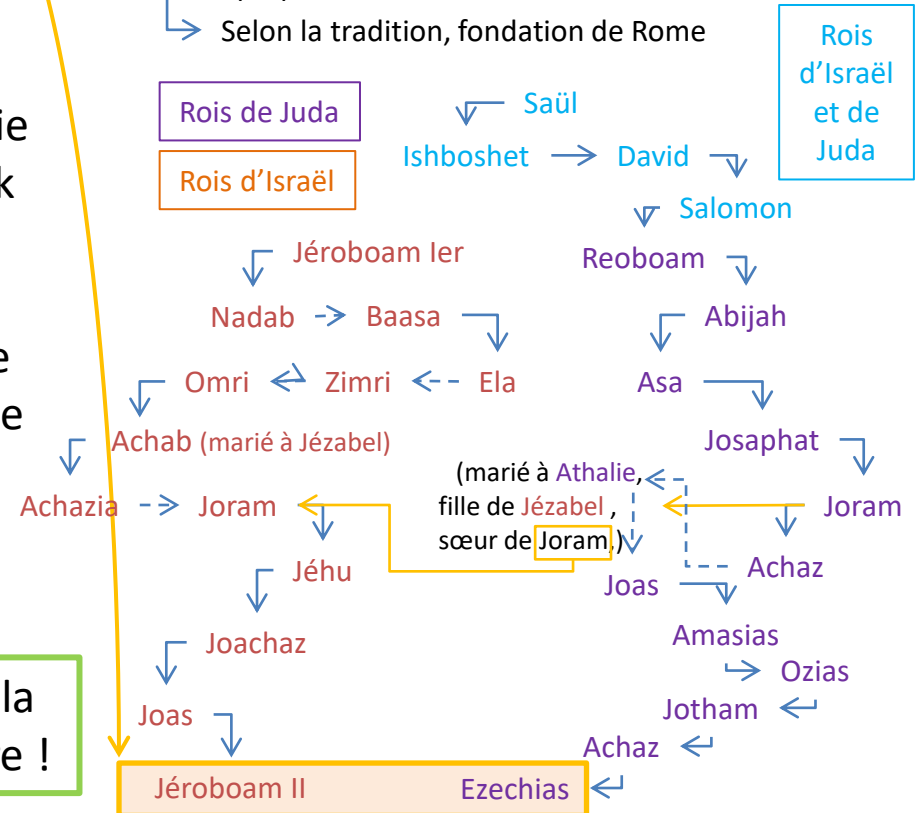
Selon la tradition, fondation de Rome

Rois d'Israël et de Juda

Rois de Juda

Rois d'Israël

ie
k

e
e

la
e !

Saül
Ishboshet
David
Salomon
Jéroboam Ier
Reoboam
Nadab
Baasa
Abijah
Omri
Zimri
Ela
Asa
Achab (marié à Jézabel)
Josaphat
(marié à Athalie, fille de Jézabel , sœur de Joram.)
Achazia
Joram
Joram
Achaz
Jéhu
Joas
Joachaz
Amasias
Ozias
Joas
Jotham
Achaz
Jéroboam II
Ezechias